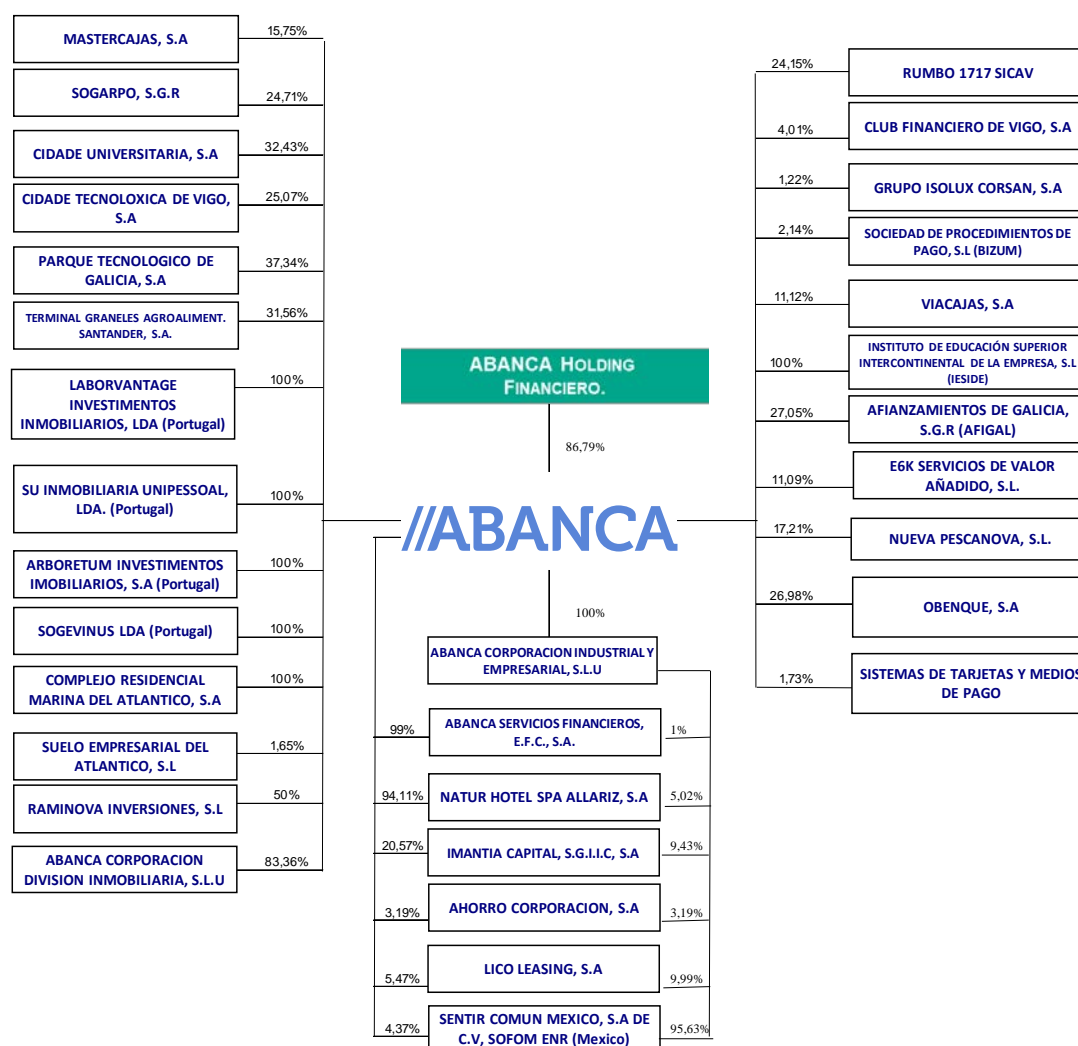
MASTERCAJAS, S.A
15,75%

SOGARPO, S.G.R
24,71%

CIDADE UNIVERSITARIA, S.A
32,43%

CIDADE TECNOLOXICA DE VIGO, S.A
25,07%

PARQUE TECNOLOGICO DE GALICIA, S.A
37,34%

TERMINAL GRANELES AGROALIMENT. SANTANDER, S.A.
31,56%

LABORVANTAGE INVESTIMENTOS INMOBILIARIOS, LDA (Portugal)
100%

SU INMOBILIARIA UNIPESSOAL, LDA. (Portugal)
100%

ARBORETUM INVESTIMENTOS IMOBILIARIOS, S.A (Portugal)
100%

SOGEVINUS LDA (Portugal)
100%

COMPLEJO RESIDENCIAL MARINA DEL ATLANTICO, S.A
100%

SUELO EMPRESARIAL DEL ATLANTICO, S.L
1,65%

RAMINOVA INVERSIONES, S.L
50%

ABANCA CORPORACION DIVISION INMOBILIARIA, S.L.U
83,36%

ABANCA HOLDING FINANCIERO.
86,79%

//ABANCA

100%

ABANCA CORPORACION INDUSTRIAL Y EMPRESARIAL, S.L.U

99%
ABANCA SERVICIOS FINANCIEROS, E.F.C., S.A.
1%

94,11%
NATUR HOTEL SPA ALLARIZ, S.A
5,02%

20,57%
IMANTIA CAPITAL, S.G.I.I.C, S.A
9,43%

3,19%
AHORRO CORPORACION, S.A
3,19%

5,47%
LICO LEASING, S.A
9,99%

4,37%
SENTIR COMUN MEXICO, S.A DE C.V, SOFOM ENR (Mexico)
95,63%

24,15%
RUMBO 1717 SICAV

4,01%
CLUB FINANCIERO DE VIGO, S.A

1,22%
GRUPO ISOLUX CORSAN, S.A

2,14%
SOCIEDAD DE PROCEDIMIENTOS DE PAGO, S.L (BIZUM)

11,12%
VIACAJAS, S.A

100%
INSTITUTO DE EDUCACIÓN SUPERIOR INTERCONTINENTAL DE LA EMPRESA, S.L (IESIDE)

27,05%
AFIANZAMIENTOS DE GALICIA, S.G.R (AFIGAL)

11,09%
E6K SERVICIOS DE VALOR AÑADIDO, S.L.

17,21%
NUEVA PESCANOVA, S.L.

26,98%
OBENQUE, S.A

1,73%
SISTEMAS DE TARJETAS Y MEDIOS DE PAGO